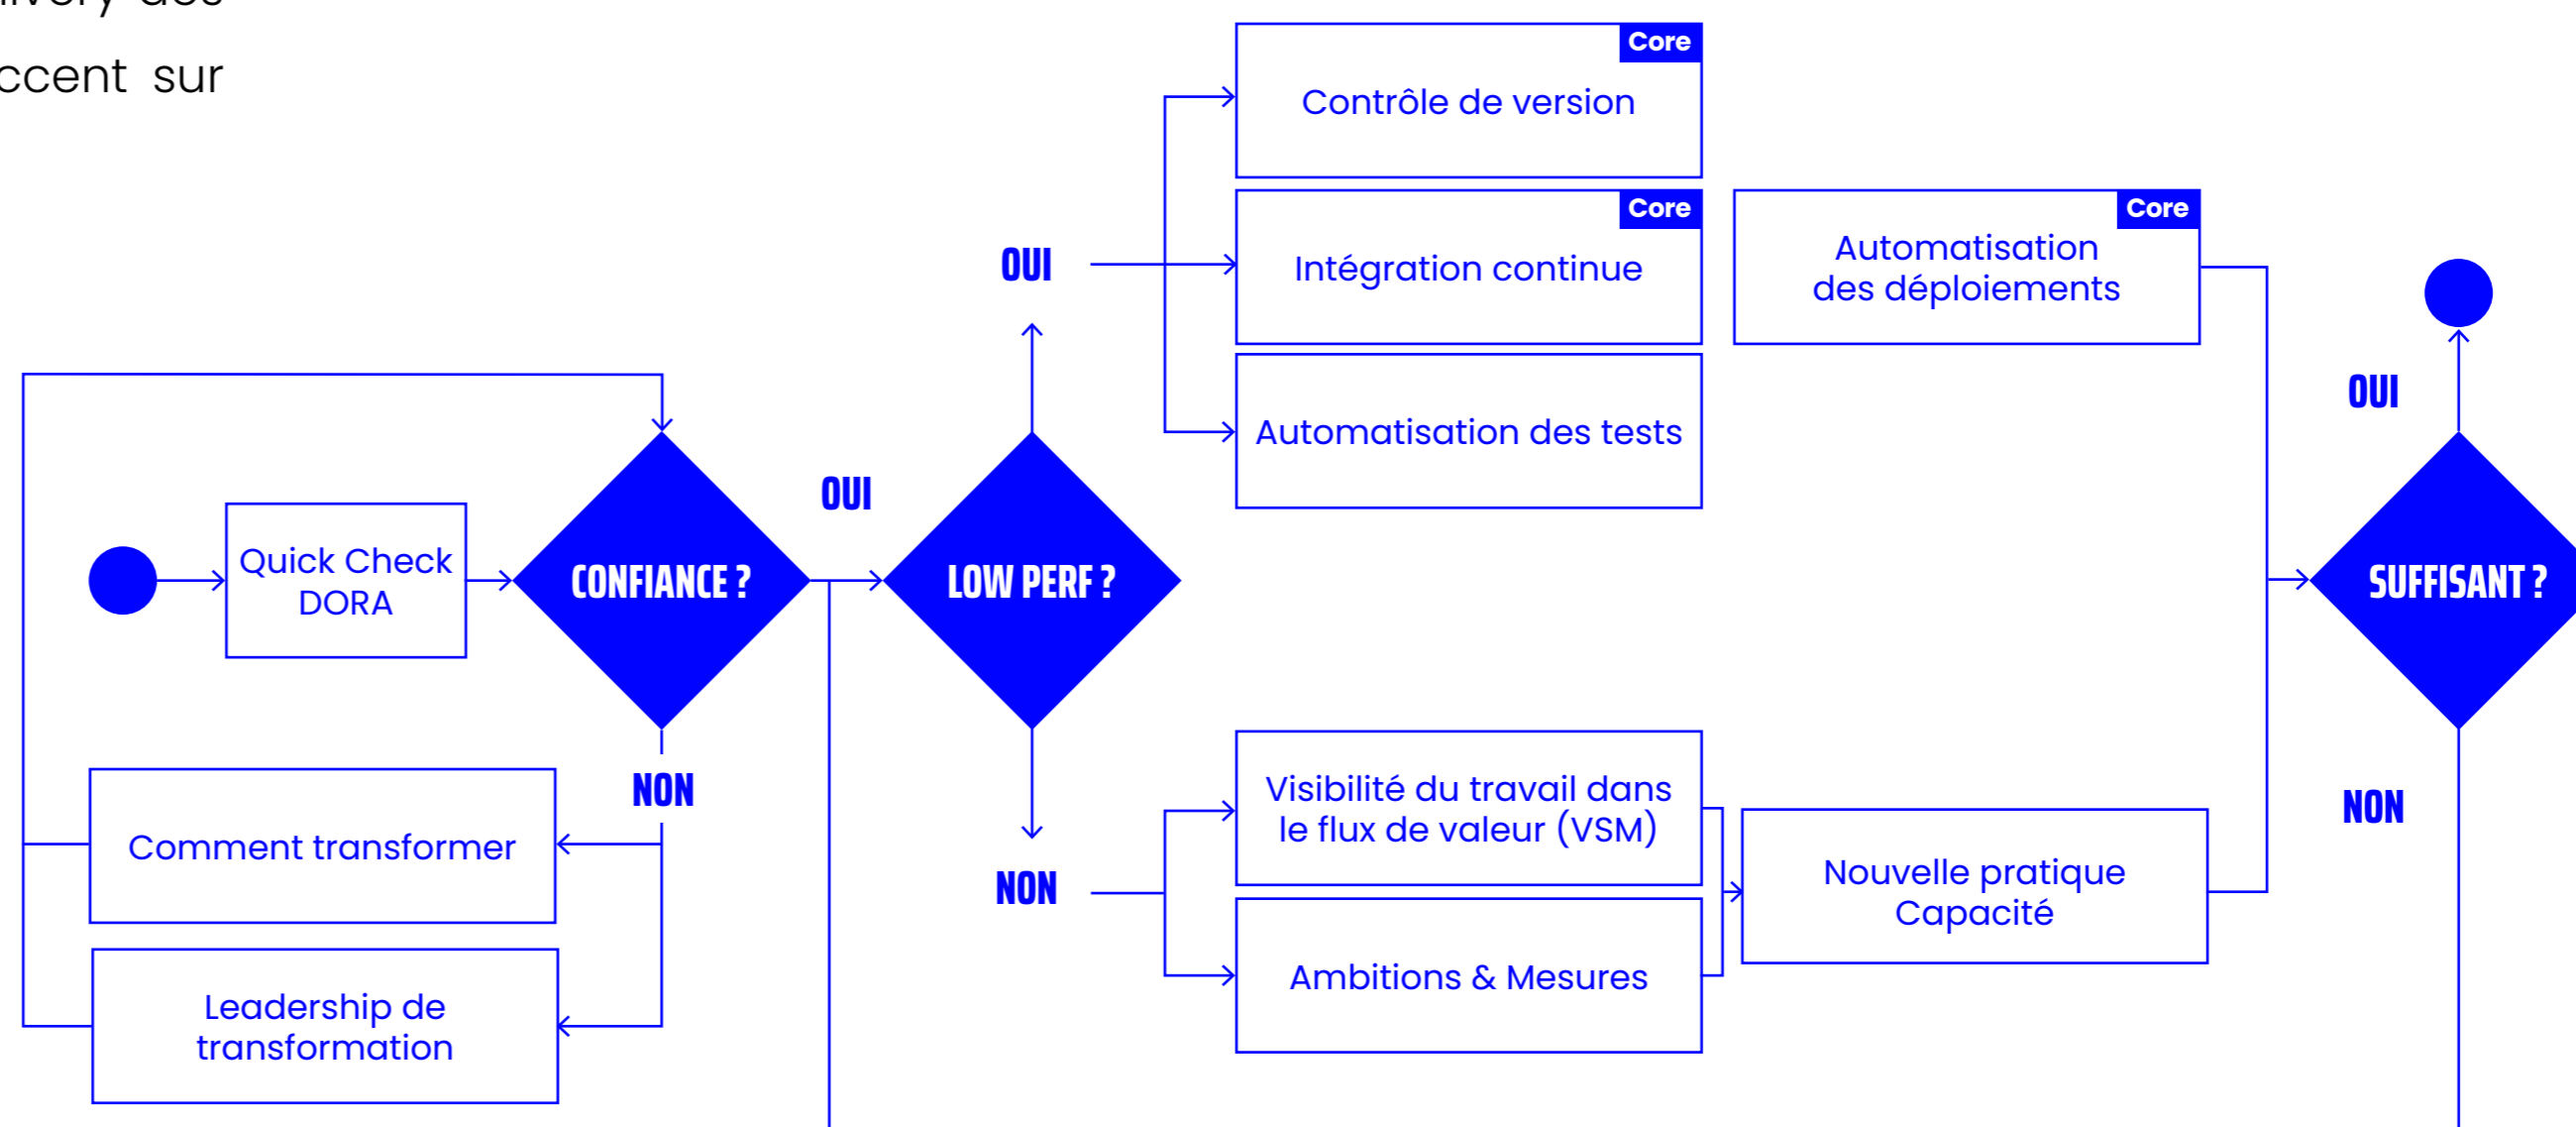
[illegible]

ccent sur

Core

Contrôle de version

Core

Intégration continue

Core

Automatisation des déploiements

OUI

Automatisation des tests

OUI

Quick Check DORA

CONFIANCE ?

LOW PERF ?

OUI

SUFFISANT ?

NON

Comment transformer

Leadership de transformation

NON

Visibilité du travail dans le flux de valeur (VSM)

Ambitions & Mesures

Nouvelle pratique Capacité

NON